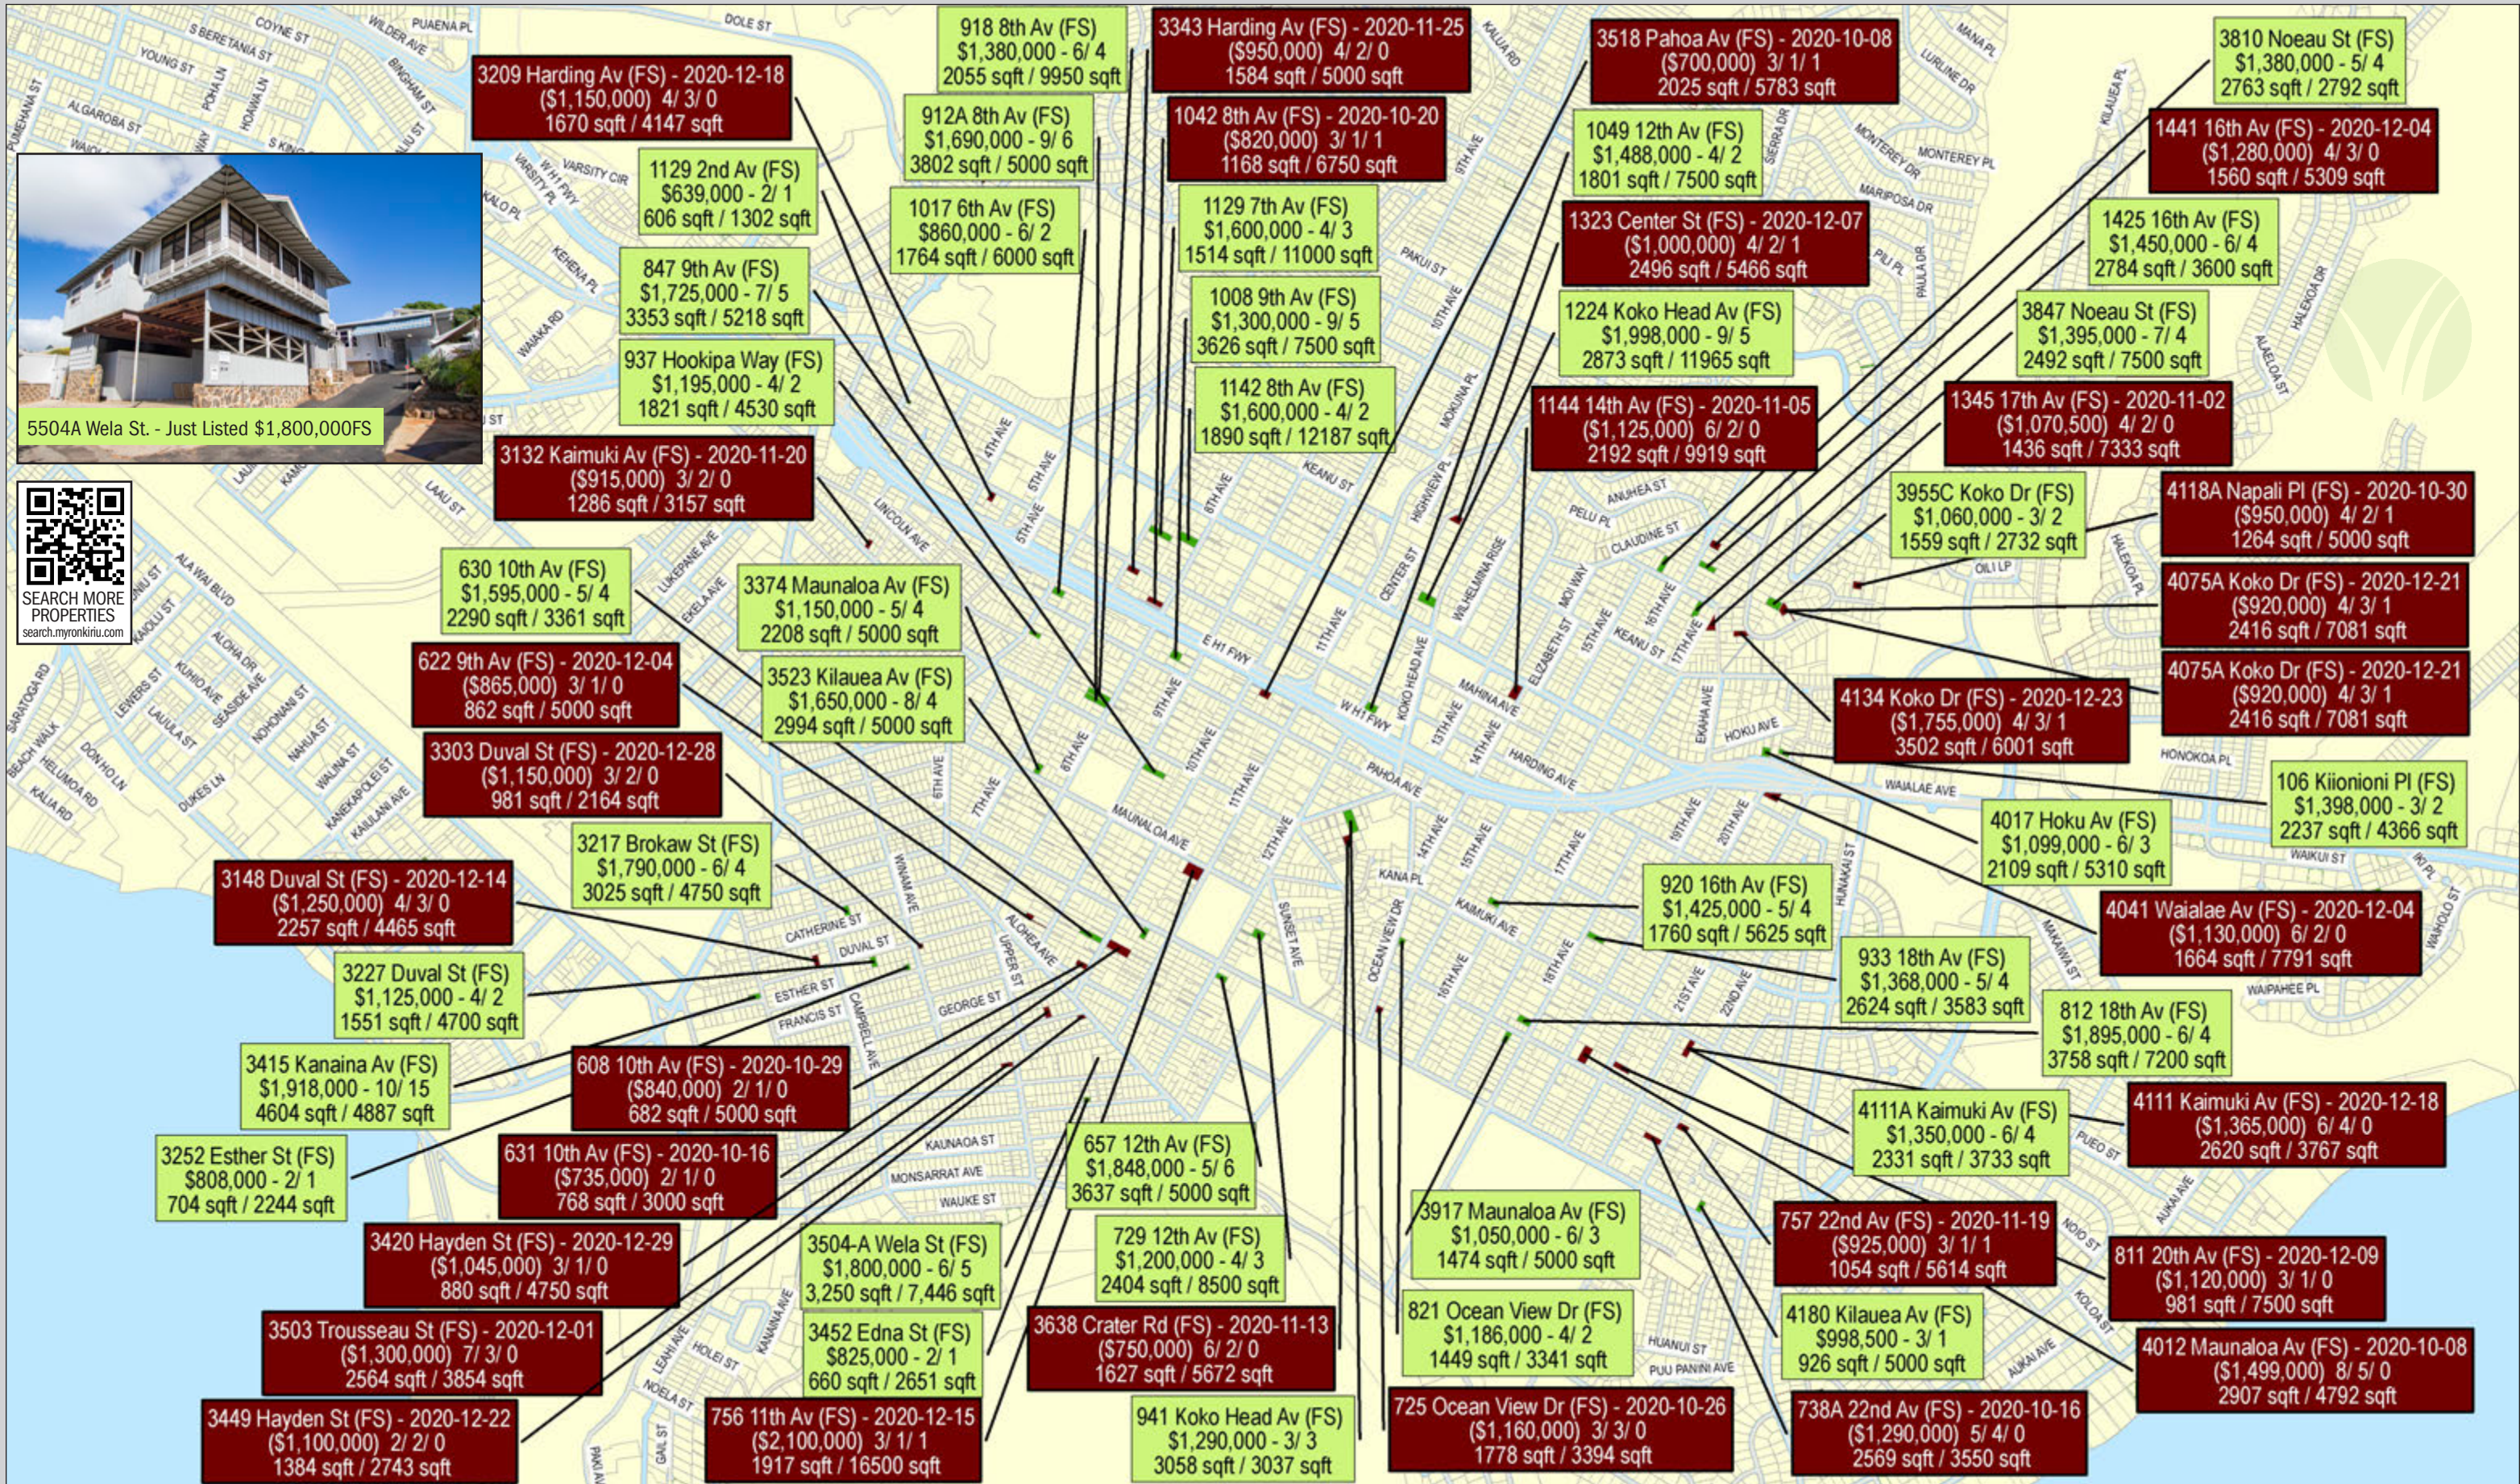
5504A Wela St. - Just Listed $1,800,000FS

SEARCH MORE PROPERTIES
search.myronkiriu.com

3209 Harding Av (FS) - 2020-12-18
($1,150,000) 4/ 3/ 0
1670 sqft / 4147 sqft

918 8th Av (FS)
$1,380,000 - 6/ 4
2055 sqft / 9950 sqft

3343 Harding Av (FS) - 2020-11-25
($950,000) 4/ 2/ 0
1584 sqft / 5000 sqft

3518 Pahoa Av (FS) - 2020-10-08
($700,000) 3/ 1/ 1
2025 sqft / 5783 sqft

3810 Noeau St (FS)
$1,380,000 - 5/ 4
2763 sqft / 2792 sqft

912A 8th Av (FS)
$1,690,000 - 9/ 6
3802 sqft / 5000 sqft

1042 8th Av (FS) - 2020-10-20
($820,000) 3/ 1/ 1
1168 sqft / 6750 sqft

1049 12th Av (FS)
$1,488,000 - 4/ 2
1801 sqft / 7500 sqft

1441 16th Av (FS) - 2020-12-04
($1,280,000) 4/ 3/ 0
1560 sqft / 5309 sqft

1129 2nd Av (FS)
$639,000 - 2/ 1
606 sqft / 1302 sqft

1017 6th Av (FS)
$860,000 - 6/ 2
1764 sqft / 6000 sqft

1129 7th Av (FS)
$1,600,000 - 4/ 3
1514 sqft / 11000 sqft

1323 Center St (FS) - 2020-12-07
($1,000,000) 4/ 2/ 1
2496 sqft / 5466 sqft

1425 16th Av (FS)
$1,450,000 - 6/ 4
2784 sqft / 3600 sqft

847 9th Av (FS)
$1,725,000 - 7/ 5
3353 sqft / 5218 sqft

1008 9th Av (FS)
$1,300,000 - 9/ 5
3626 sqft / 7500 sqft

1224 Koko Head Av (FS)
$1,998,000 - 9/ 5
2873 sqft / 11965 sqft

3847 Noeau St (FS)
$1,395,000 - 7/ 4
2492 sqft / 7500 sqft

937 Hookipa Way (FS)
$1,195,000 - 4/ 2
1821 sqft / 4530 sqft

1142 8th Av (FS)
$1,600,000 - 4/ 2
1890 sqft / 12187 sqft

1144 14th Av (FS) - 2020-11-05
($1,125,000) 6/ 2/ 0
2192 sqft / 9919 sqft

1345 17th Av (FS) - 2020-11-02
($1,070,500) 4/ 2/ 0
1436 sqft / 7333 sqft

3132 Kaimuki Av (FS) - 2020-11-20
($915,000) 3/ 2/ 0
1286 sqft / 3157 sqft

3955C Koko Dr (FS)
$1,060,000 - 3/ 2
1559 sqft / 2732 sqft

4118A Napali Pl (FS) - 2020-10-30
($950,000) 4/ 2/ 1
1264 sqft / 5000 sqft

630 10th Av (FS)
$1,595,000 - 5/ 4
2290 sqft / 3361 sqft

3374 Maunaloa Av (FS)
$1,150,000 - 5/ 4
2208 sqft / 5000 sqft

4075A Koko Dr (FS) - 2020-12-21
($920,000) 4/ 3/ 1
2416 sqft / 7081 sqft

622 9th Av (FS) - 2020-12-04
($865,000) 3/ 1/ 0
862 sqft / 5000 sqft

3523 Kilauea Av (FS)
$1,650,000 - 8/ 4
2994 sqft / 5000 sqft

4134 Koko Dr (FS) - 2020-12-23
($1,755,000) 4/ 3/ 1
3502 sqft / 6001 sqft

4075A Koko Dr (FS) - 2020-12-21
($920,000) 4/ 3/ 1
2416 sqft / 7081 sqft

3303 Duval St (FS) - 2020-12-28
($1,150,000) 3/ 2/ 0
981 sqft / 2164 sqft

106 Kiionioni Pl (FS)
$1,398,000 - 3/ 2
2237 sqft / 4366 sqft

4017 Hoku Av (FS)
$1,099,000 - 6/ 3
2109 sqft / 5310 sqft

3217 Brokaw St (FS)
$1,790,000 - 6/ 4
3025 sqft / 4750 sqft

3148 Duval St (FS) - 2020-12-14
($1,250,000) 4/ 3/ 0
2257 sqft / 4465 sqft

920 16th Av (FS)
$1,425,000 - 5/ 4
1760 sqft / 5625 sqft

4041 Waialae Av (FS) - 2020-12-04
($1,130,000) 6/ 2/ 0
1664 sqft / 7791 sqft

3227 Duval St (FS)
$1,125,000 - 4/ 2
1551 sqft / 4700 sqft

933 18th Av (FS)
$1,368,000 - 5/ 4
2624 sqft / 3583 sqft

812 18th Av (FS)
$1,895,000 - 6/ 4
3758 sqft / 7200 sqft

3415 Kanaina Av (FS)
$1,918,000 - 10/ 15
4604 sqft / 4887 sqft

608 10th Av (FS) - 2020-10-29
($840,000) 2/ 1/ 0
682 sqft / 5000 sqft

4111A Kaimuki Av (FS)
$1,350,000 - 6/ 4
2331 sqft / 3733 sqft

4111 Kaimuki Av (FS) - 2020-12-18
($1,365,000) 6/ 4/ 0
2620 sqft / 3767 sqft

3252 Esther St (FS)
$808,000 - 2/ 1
704 sqft / 2244 sqft

631 10th Av (FS) - 2020-10-16
($735,000) 2/ 1/ 0
768 sqft / 3000 sqft

657 12th Av (FS)
$1,848,000 - 5/ 6
3637 sqft / 5000 sqft

3917 Maunaloa Av (FS)
$1,050,000 - 6/ 3
1474 sqft / 5000 sqft

757 22nd Av (FS) - 2020-11-19
($925,000) 3/ 1/ 1
1054 sqft / 5614 sqft

3420 Hayden St (FS) - 2020-12-29
($1,045,000) 3/ 1/ 0
880 sqft / 4750 sqft

3504-A Wela St (FS)
$1,800,000 - 6/ 5
3,250 sqft / 7,446 sqft

729 12th Av (FS)
$1,200,000 - 4/ 3
2404 sqft / 8500 sqft

811 20th Av (FS) - 2020-12-09
($1,120,000) 3/ 1/ 0
981 sqft / 7500 sqft

3503 Trousseau St (FS) - 2020-12-01
($1,300,000) 7/ 3/ 0
2564 sqft / 3854 sqft

3452 Edna St (FS)
$825,000 - 2/ 1
660 sqft / 2651 sqft

3638 Crater Rd (FS) - 2020-11-13
($750,000) 6/ 2/ 0
1627 sqft / 5672 sqft

821 Ocean View Dr (FS)
$1,186,000 - 4/ 2
1449 sqft / 3341 sqft

4180 Kilauea Av (FS)
$998,500 - 3/ 1
926 sqft / 5000 sqft

4012 Maunaloa Av (FS) - 2020-10-08
($1,499,000) 8/ 5/ 0
2907 sqft / 4792 sqft

3449 Hayden St (FS) - 2020-12-22
($1,100,000) 2/ 2/ 0
1384 sqft / 2743 sqft

756 11th Av (FS) - 2020-12-15
($2,100,000) 3/ 1/ 1
1917 sqft / 16500 sqft

941 Koko Head Av (FS)
$1,290,000 - 3/ 3
3058 sqft / 3037 sqft

725 Ocean View Dr (FS) - 2020-10-26
($1,160,000) 3/ 3/ 0
1778 sqft / 3394 sqft

738A 22nd Av (FS) - 2020-10-16
($1,290,000) 5/ 4/ 0
2569 sqft / 3550 sqft